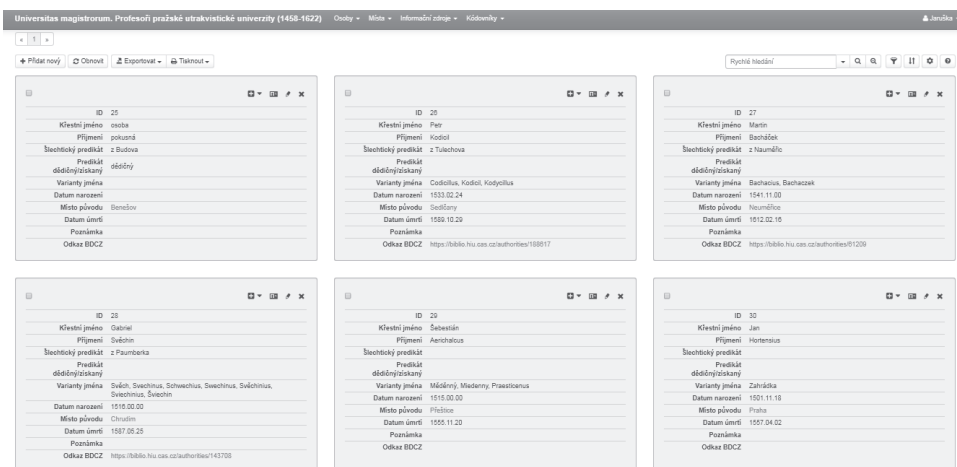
Universitas magistrorum. Profesoři pražské utrakvistické univerzity (1458-1622) Osoby ▾ Místa ▾ Informační zdroje ▾ Kódovníky ▾ Janůška ▾

« 1 »

+ Přidat nový  Obnovit  Exportovat ▾  Tisknout ▾

Rychlé hledání

ID 25
Křestní jméno osoba
Příjmení pokusná
Šlechtický predikát z Budova
Predikát dědičný/získaný dědičný
Varianty jména
Datum narození
Místo původu Benešov
Datum úmrtí
Poznámka
Odkaz BDCZ

ID 26
Křestní jméno Petr
Příjmení Kodicil
Šlechtický predikát z Tulechova
Predikát dědičný/získaný
Varianty jména Codicillus, Kodicil, Kodycillus
Datum narození 1533.02.24
Místo původu Sedlčany
Datum úmrtí 1589.10.29
Poznámka
Odkaz BDCZ https://biblio.hiu.cas.cz/authorities/188617

ID 27
Křestní jméno Martin
Příjmení Bacháček
Šlechtický predikát z Nauměřic
Predikát dědičný/získaný
Varianty jména Bachacius, Bachaczek
Datum narození 1541.11.00
Místo původu Neuměřice
Datum úmrtí 1612.02.16
Poznámka
Odkaz BDCZ https://biblio.hiu.cas.cz/authorities/61209

ID 28
Křestní jméno Gabriel
Příjmení Svěchin
Šlechtický predikát z Paumberka
Predikát dědičný/získaný
Varianty jména Svěch, Svechinus, Schwechius, Swechinus, Svěchinius, Sviechinus, Śviechin
Datum narození 1516.00.00
Místo původu Chrudim
Datum úmrtí 1587.05.25
Poznámka
Odkaz BDCZ https://biblio.hiu.cas.cz/authorities/143708

ID 29
Křestní jméno Šebestián
Příjmení Aerichalcus
Šlechtický predikát
Predikát dědičný/získaný
Varianty jména Měděnný, Mledenny, Praesticenus
Datum narození 1515.00.00
Místo původu Přeštice
Datum úmrtí 1555.11.20
Poznámka
Odkaz BDCZ

ID 30
Křestní jméno Jan
Příjmení Hortensius
Šlechtický predikát
Predikát dědičný/získaný
Varianty jména Zahrádka
Datum narození 1501.11.18
Místo původu Praha
Datum úmrtí 1557.04.02
Poznámka
Odkaz BDCZ